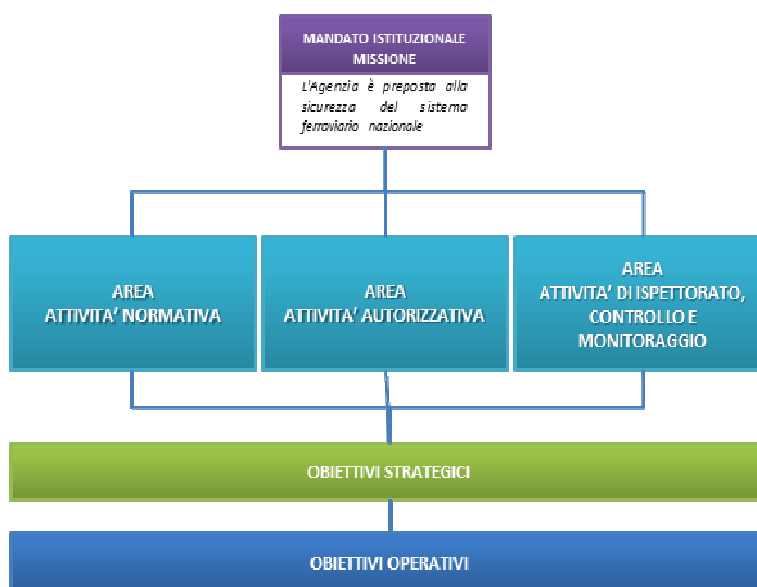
MANDATO ISTITUZIONALE
MISSIONE

L'Agenzia è preposta alla sicurezza del sistema ferroviario nazionale

AREA
ATTIVITA' NORMATIVA

AREA
ATTIVITA' AUTORIZZATIVA

AREA
ATTIVITA' DI ISPETTORATO, CONTROLLO E MONITORAGGIO

OBIETTIVI STRATEGICI

OBIETTIVI OPERATIVI